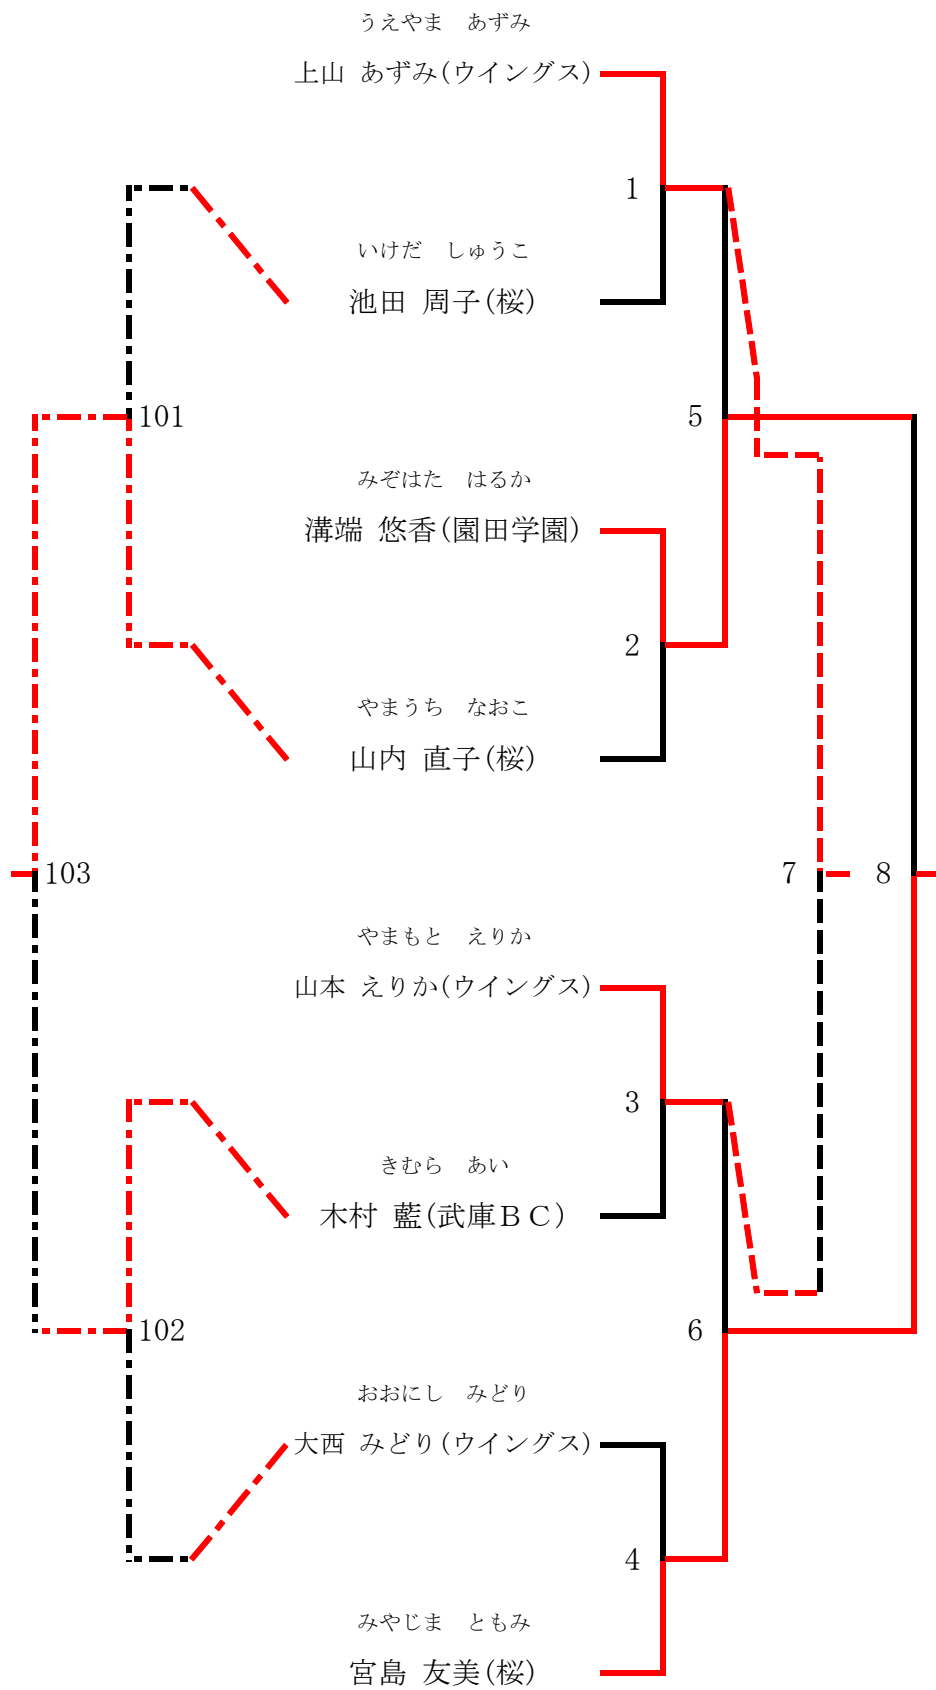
うえやま　あずみ
上山 あずみ(ウイングス)

1

いけだ　しゅうこ
池田 周子(桜)

101

5

みぞはた　はるか
溝端 悠香(園田学園)

2

やまうち　なおこ
山内 直子(桜)

103

7

8

やまもと　えりか
山本 えりか(ウイングス)

3

きむら　あい
木村 藍(武庫ＢＣ)

102

6

おおにし　みどり
大西 みどり(ウイングス)

4

みやじま　ともみ
宮島 友美(桜)